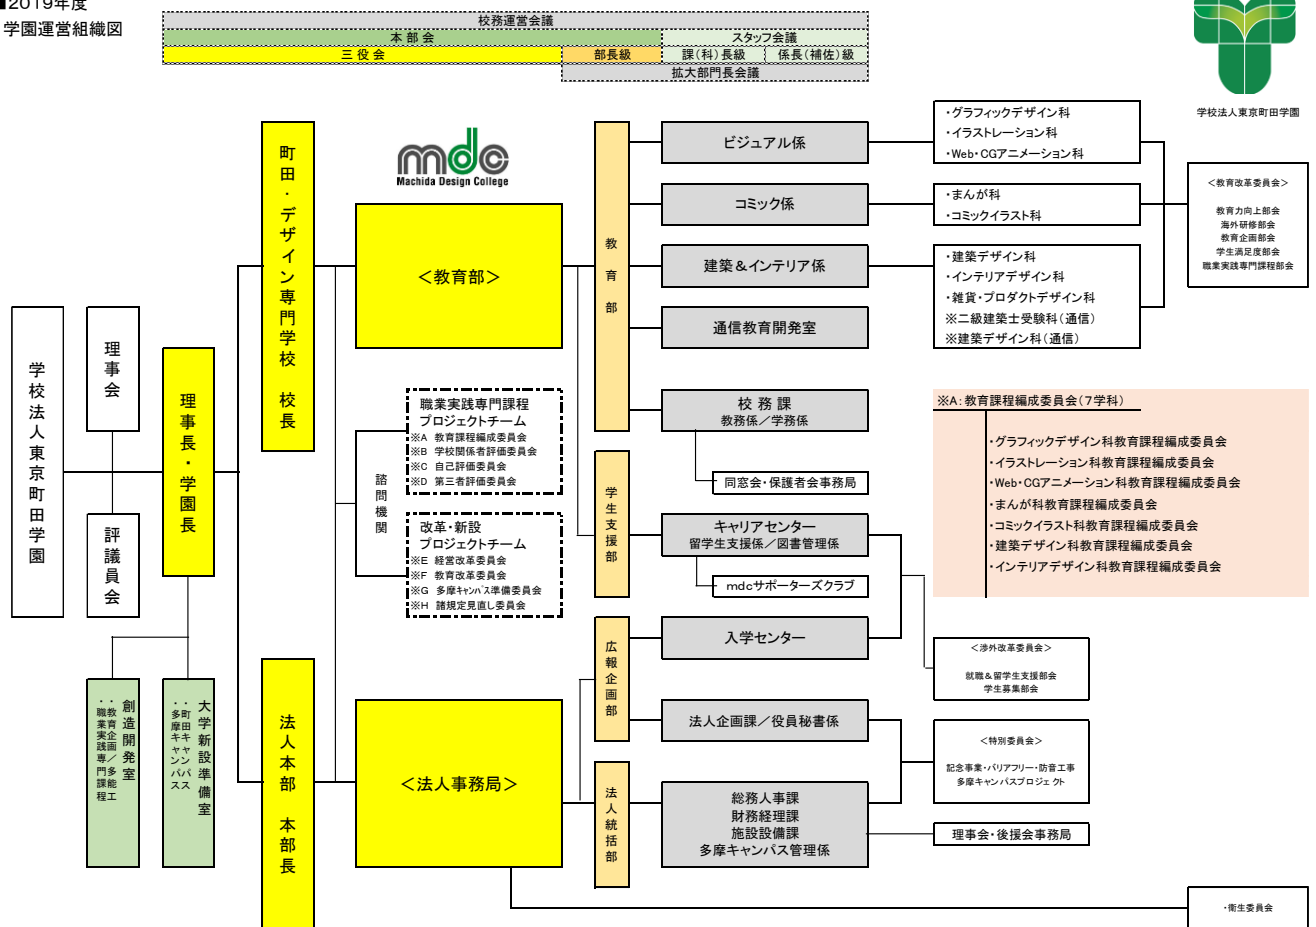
■2019年度
学園運営組織図

校務運営会議
本 部 会
スタッフ会議
三 役 会
部長級
課（科）長級
係長（補佐）級
拡大部門長会議

学校法人東京町田学園

mdc
Machida Design College

学校法人東京町田学園

理事会

評議員会

理事長・学園長

町田・デザイン専門学校 校長

法人本部 本部長

＜教育部＞

＜法人事務局＞

職業実践専門課程
プロジェクトチーム
※A 教育課程編成委員会
※B 学校関係者評価委員会
※C 自己評価委員会
※D 第三者評価委員会

諮問機関

改革・新設
プロジェクトチーム
※E 経営改革委員会
※F 教育改革委員会
※G 多摩ｷｬﾝﾊﾟｽ準備委員会
※H 諸規定見直し委員会

創造開発室
・教育企画／
・職業実践専門課程

大学新設準備室
・多摩キャンパス

教育部

学生支援部

広報企画部

法人統括部

ビジュアル係

コミック係

建築＆インテリア係

通信教育開発室

校 務 課
教務係／学務係

同窓会・保護者会事務局

キャリアセンター
留学生支援係／図書管理係

mdcサポーターズクラブ

入学センター

法人企画課／役員秘書係

総務人事課
財務経理課
施設設備課
多摩キャンパス管理係

・グラフィックデザイン科
・イラストレーション科
・Web・CGアニメーション科

・まんが科
・コミックイラスト科

・建築デザイン科
・インテリアデザイン科
・雑貨・プロダクトデザイン科
※二級建築士受験科（通信）
※建築デザイン科（通信）

＜教育改革委員会＞
教育力向上部会
海外研修部会
教育企画部会
学生満足度部会
職業実践専門課程部会

※A：教育課程編成委員会（7学科）
・グラフィックデザイン科教育課程編成委員会
・イラストレーション科教育課程編成委員会
・Web・CGアニメーション科教育課程編成委員会
・まんが科教育課程編成委員会
・コミックイラスト科教育課程編成委員会
・建築デザイン科教育課程編成委員会
・インテリアデザイン科教育課程編成委員会

＜渉外改革委員会＞
就職＆留学生支援部会
学生募集部会

＜特別委員会＞
記念事業・バリアフリー・防音工事
多摩キャンパスプロジェクト

理事会・後援会事務局

・衛生委員会